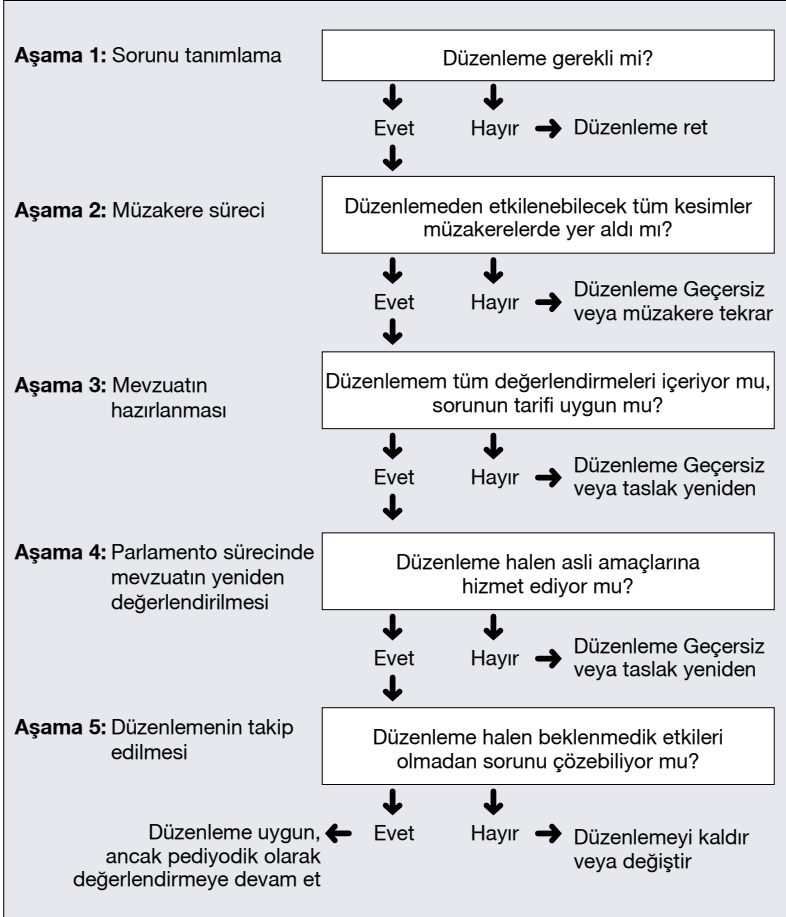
**Aşama 1:** Sorunu tanımlama

Düzenleme gerekli mi?

Evet

Hayır → Düzenleme ret

**Aşama 2:** Müzakere süreci

Düzenlemeden etkilenebilecek tüm kesimler müzakerelerde yer aldı mı?

Evet

Hayır → Düzenleme Geçersiz veya müzakere tekrar

**Aşama 3:** Mevzuatın hazırlanması

Düzenlemem tüm değerlendirmeleri içeriyor mu, sorunun tarifi uygun mu?

Evet

Hayır → Düzenleme Geçersiz veya taslak yeniden

**Aşama 4:** Parlamento sürecinde mevzuatın yeniden değerlendirilmesi

Düzenleme halen asli amaçlarına hizmet ediyor mu?

Evet

Hayır → Düzenleme Geçersiz veya taslak yeniden

**Aşama 5:** Düzenlemenin takip edilmesi

Düzenleme halen beklenmedik etkileri olmadan sorunu çözebiliyor mu?

Düzenleme uygun, ancak pediyodik olarak değerlendirmeye devam et ← Evet

Hayır → Düzenlemeyi kaldır veya değiştir